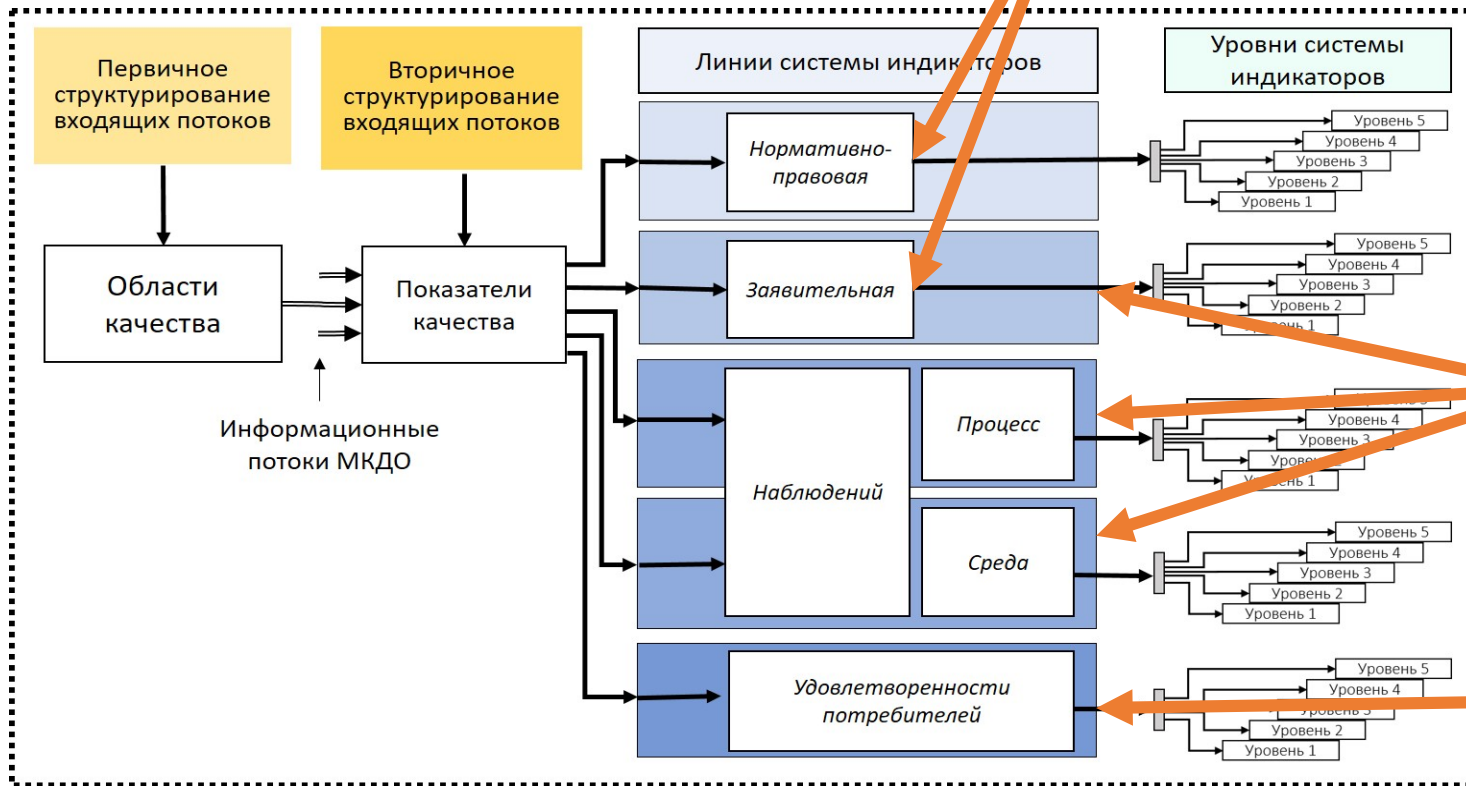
Первичное структурирование входящих потоков

Вторичное структурирование входящих потоков

Линии системы индикаторов

Уровни системы индикаторов

Области качества

Показатели качества

Информационные потоки МКДО

Нормативно-правовая

Уровень 5
Уровень 4
Уровень 3
Уровень 2
Уровень 1

Заявительная

Уровень 5
Уровень 4
Уровень 3
Уровень 2
Уровень 1

Наблюдений

Процесс

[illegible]
Уровень 4
Уровень 3
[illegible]
Уровень 1

Среда

Уровень 5
Уровень 4
Уровень 3
Уровень 2
Уровень 1

Удовлетворенности потребителей

Уровень 5
Уровень 4
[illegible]
Уровень 2
Уровень 1